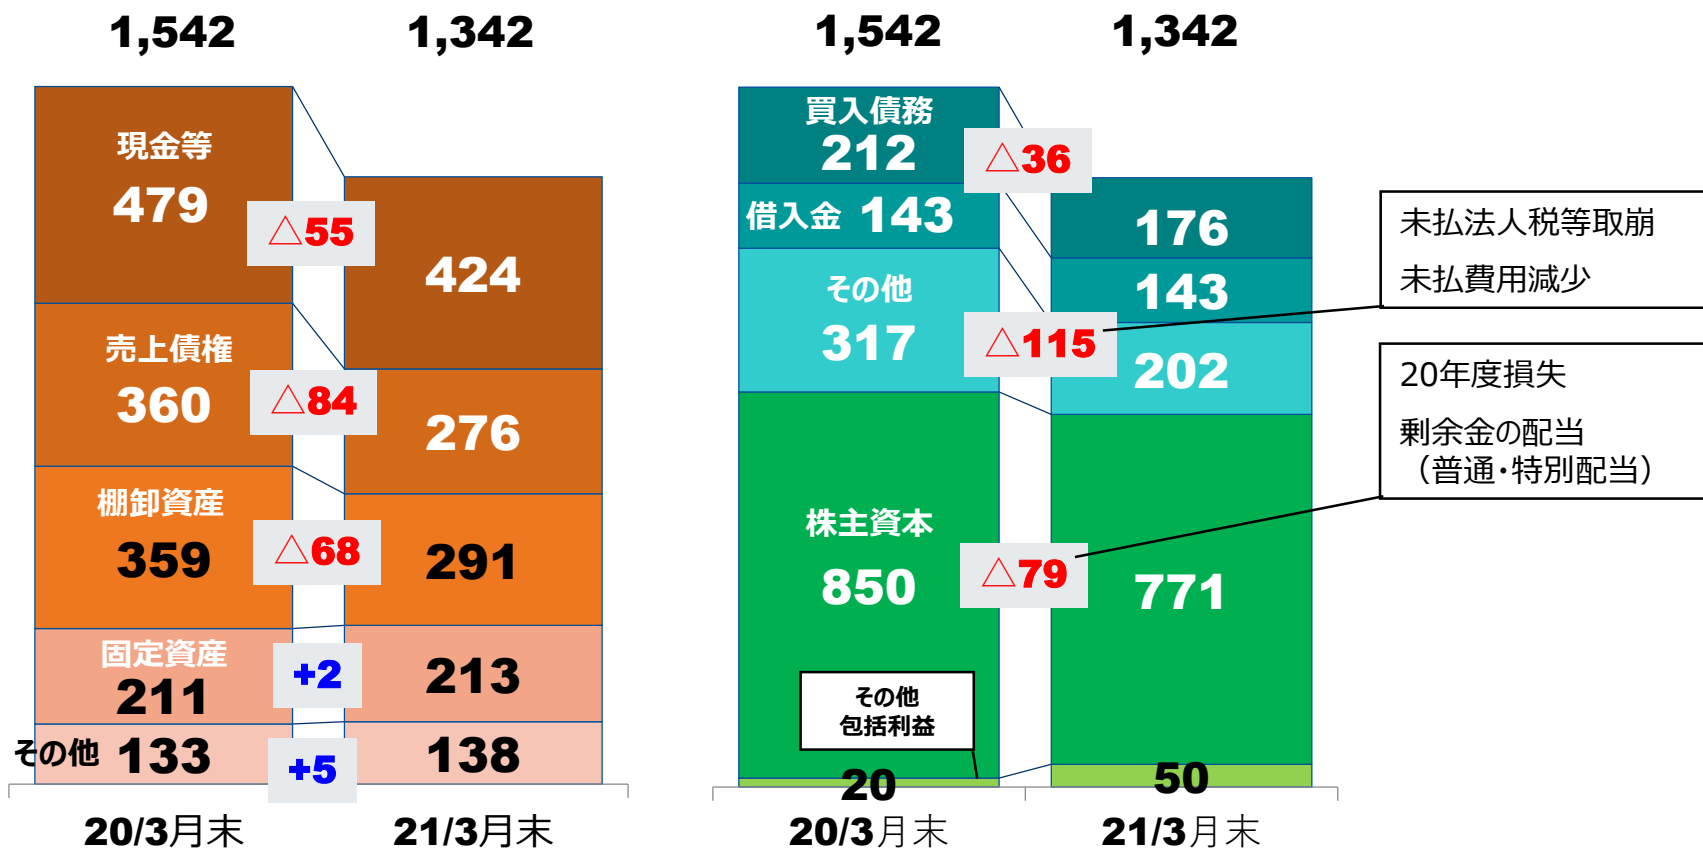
1,542 1,342

現金等
479
△55
424

売上債権
360
△84
276

棚卸資産
359
△68
291

固定資産
211
+2
213

その他 133
+5
138

20/3月末 21/3月末

1,542 1,342

買入債務
212
△36
176

借入金 143
143

その他
317
△115
202

株主資本
850
△79
771

その他
包括利益
20
50

20/3月末 21/3月末

未払法人税等取崩
未払費用減少

20年度損失
剰余金の配当
（普通・特別配当）